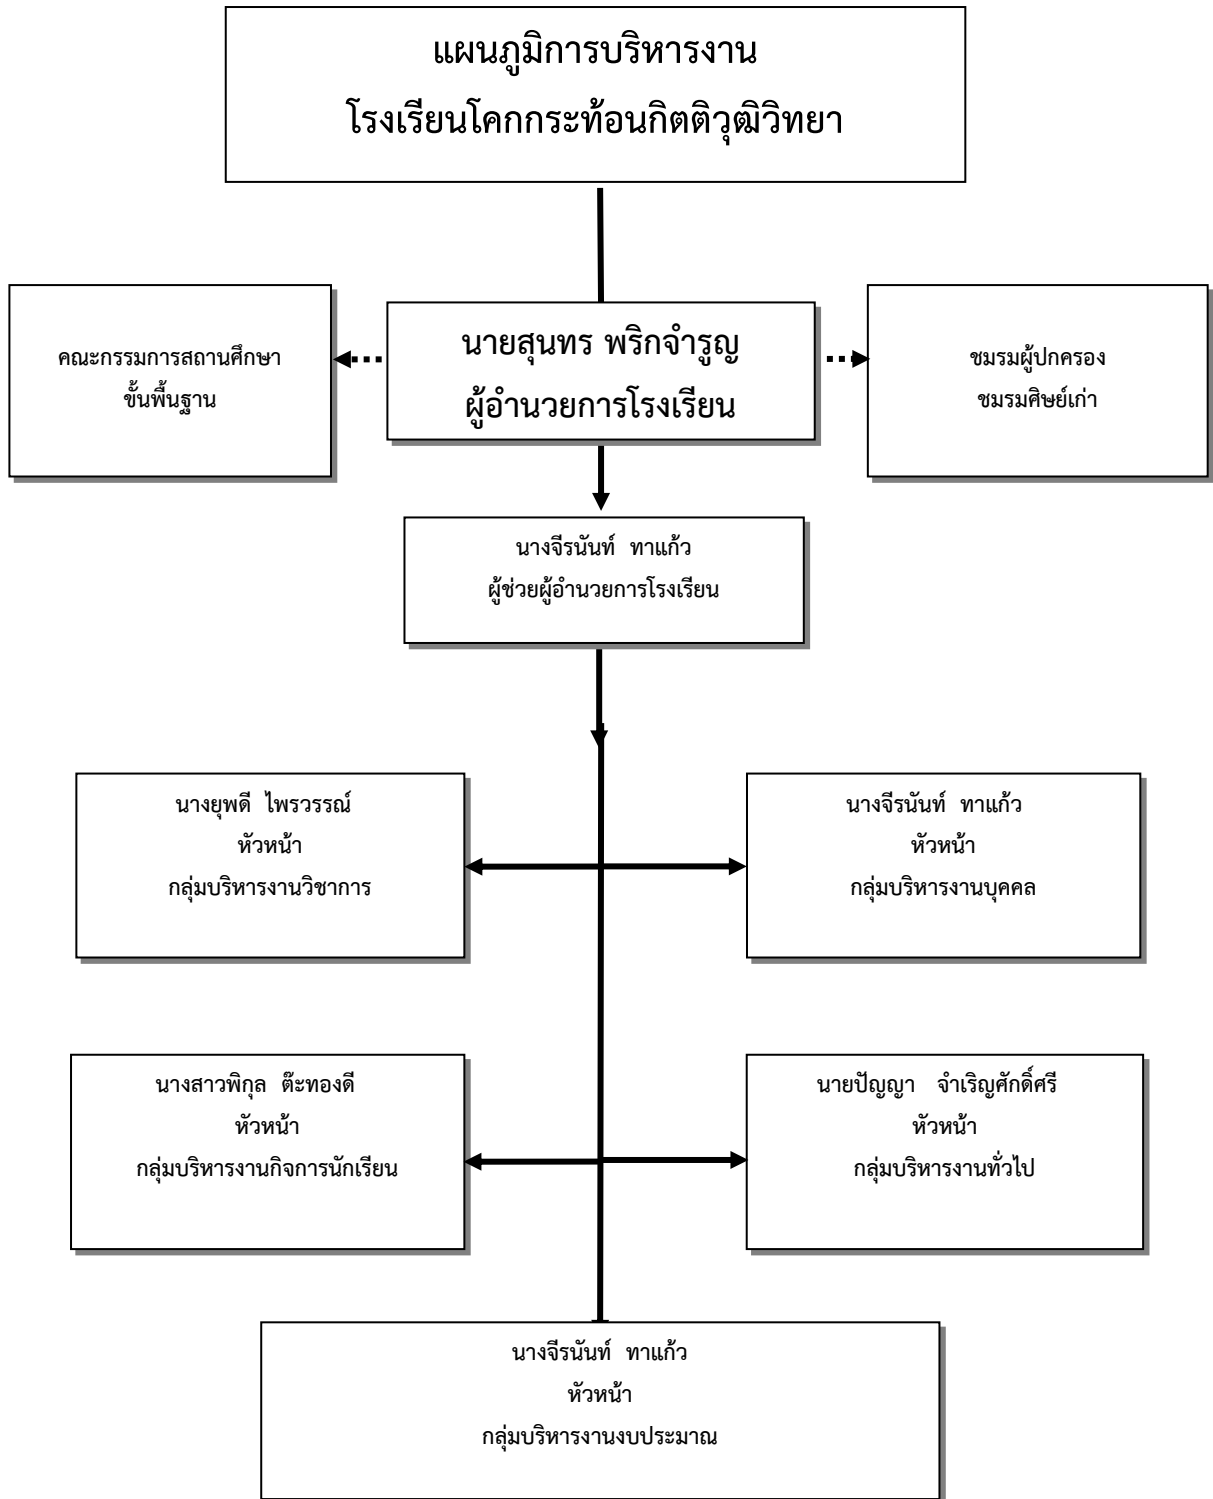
แผนภูมิการบริหารงาน
โรงเรียนโคกกระท้อนกิตติวุฒิวิทยา

คณะกรรมการสถานศึกษา
ขั้นพื้นฐาน

นายสุนทร พริกจำรูญ
ผู้อำนวยการโรงเรียน

ชมรมผู้ปกครอง
ชมรมศิษย์เก่า

นางจีรนันท์ ทาแก้ว
ผู้ช่วยผู้อำนวยการโรงเรียน

นางยุพดี ไพรวรรณ์
หัวหน้า
กลุ่มบริหารงานวิชาการ

นางจีรนันท์ ทาแก้ว
หัวหน้า
กลุ่มบริหารงานบุคคล

นางสาวพิกุล ต๊ะทองดี
หัวหน้า
กลุ่มบริหารงานกิจการนักเรียน

นายปัญญา จำเริญศักดิ์ศรี
หัวหน้า
กลุ่มบริหารงานทั่วไป

นางจีรนันท์ ทาแก้ว
หัวหน้า
กลุ่มบริหารงานงบประมาณ